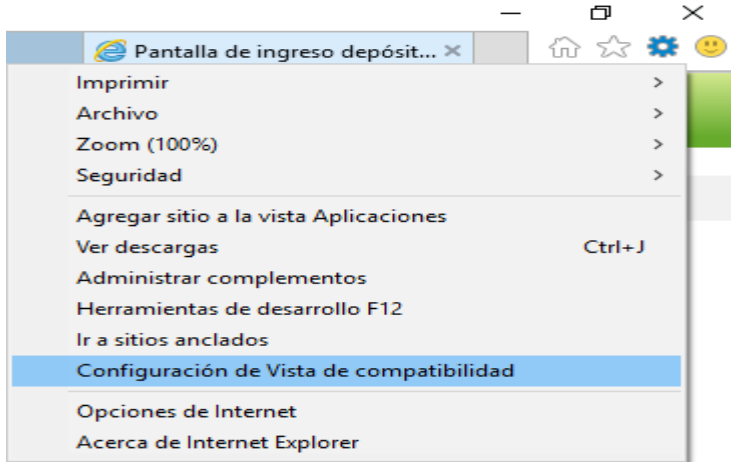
Pantalla de ingreso depósit... ×

Imprimir >
Archivo >
Zoom (100%) >
Seguridad >

Agregar sitio a la vista Aplicaciones
Ver descargas Ctrl+J
Administrar complementos
Herramientas de desarrollo F12
Ir a sitios anclados
Configuración de Vista de compatibilidad

Opciones de Internet
Acerca de Internet Explorer